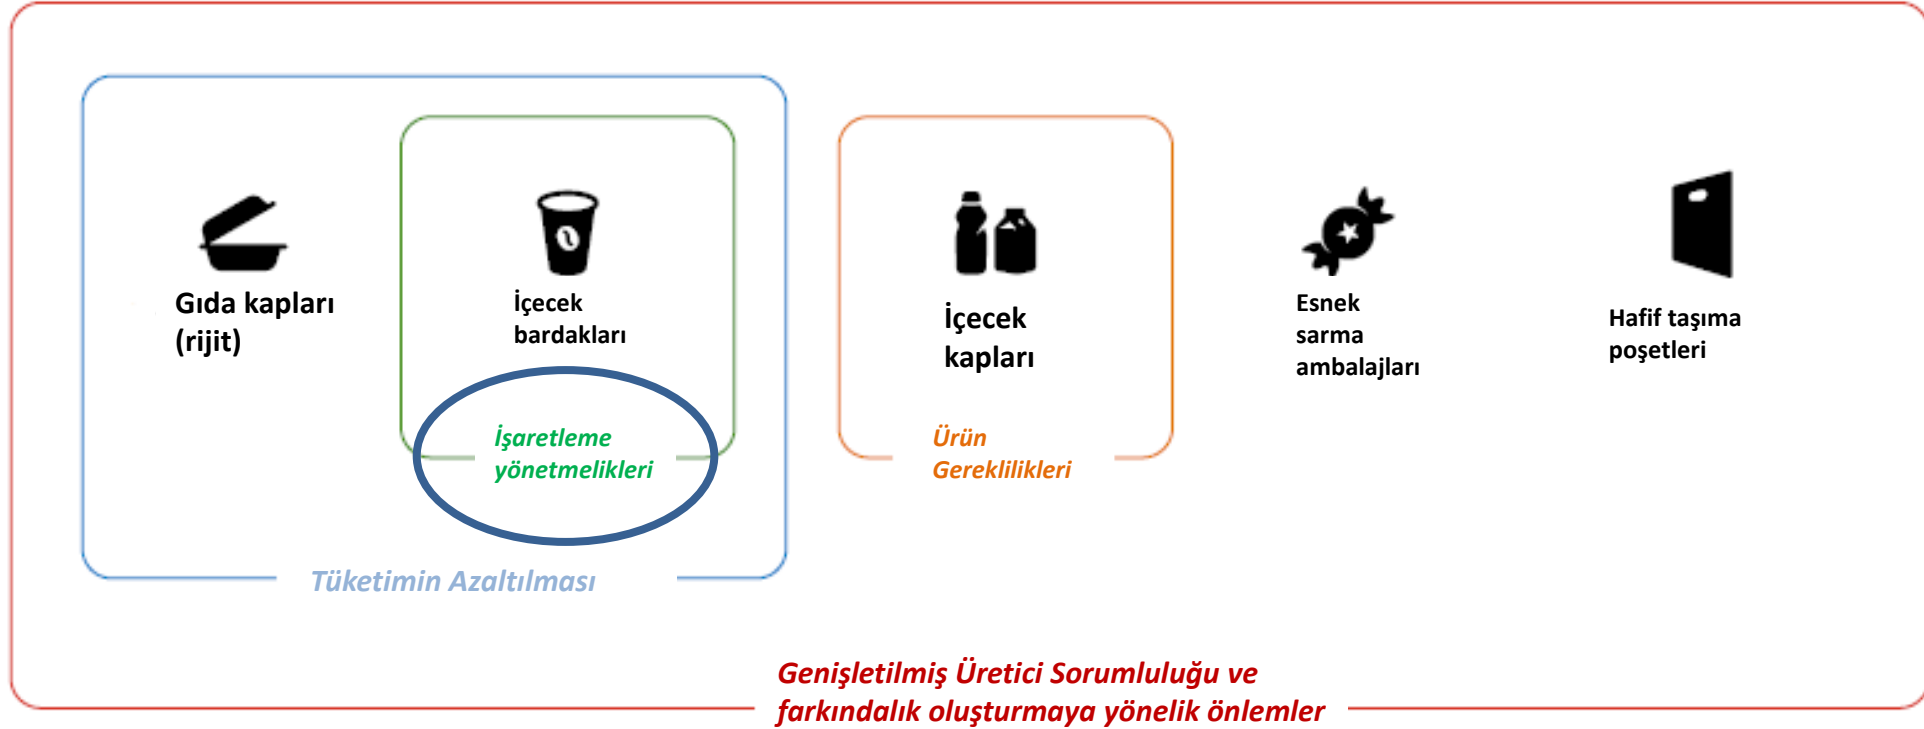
Gıda kapları (rijit)

İçecek bardakları

İşaretleme yönetmelikleri

Tüketimin Azaltılması

İçecek kapları

Ürün Gereklilikleri

Esnek sarma ambalajları

Hafif taşıma poşetleri

Genişletilmiş Üretici Sorumluluğu ve farkındalık oluşturmaya yönelik önlemler